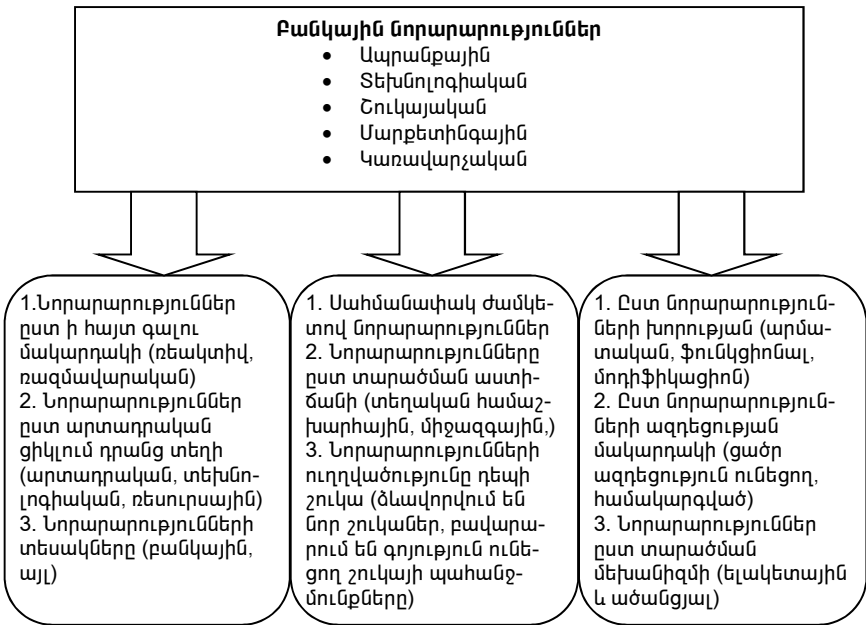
**Բանկային նորարարություններ**

- Ապրանքային
- Տեխնոլոգիական
- Շուկայական
- Մարքետինգային
- Կառավարչական

1.Նորարարություններ ըստ ի հայտ գալու մակարդակի (ռեակտիվ, ռազմավարական)
2. Նորարարություններ ըստ արտադրական ցիկլում դրանց տեղի (արտադրական, տեխնոլոգիական, ռեսուրսային)
3. Նորարարությունների տեսակները (բանկային, այլ)

1. Սահմանափակ ժամկետով նորարարություններ
2. Նորարարությունները ըստ տարածման աստիճանի (տեղական համաշխարհային, միջազգային,)
3. Նորարարությունների ուղղվածությունը դեպի շուկա (ձևավորվում են նոր շուկաներ, բավարարում են գոյություն ունեցող շուկայի պահանջմունքները)

1. Ըստ նորարարությունների խորության (արմատական, ֆունկցիոնալ, մոդիֆիկացիոն)
2. Ըստ նորարարությունների ազդեցության մակարդակի (ցածր ազդեցություն ունեցող, համակարգված)
3. Նորարարություններ ըստ տարածման մեխանիզմի (ելակետային և աճանցյալ)